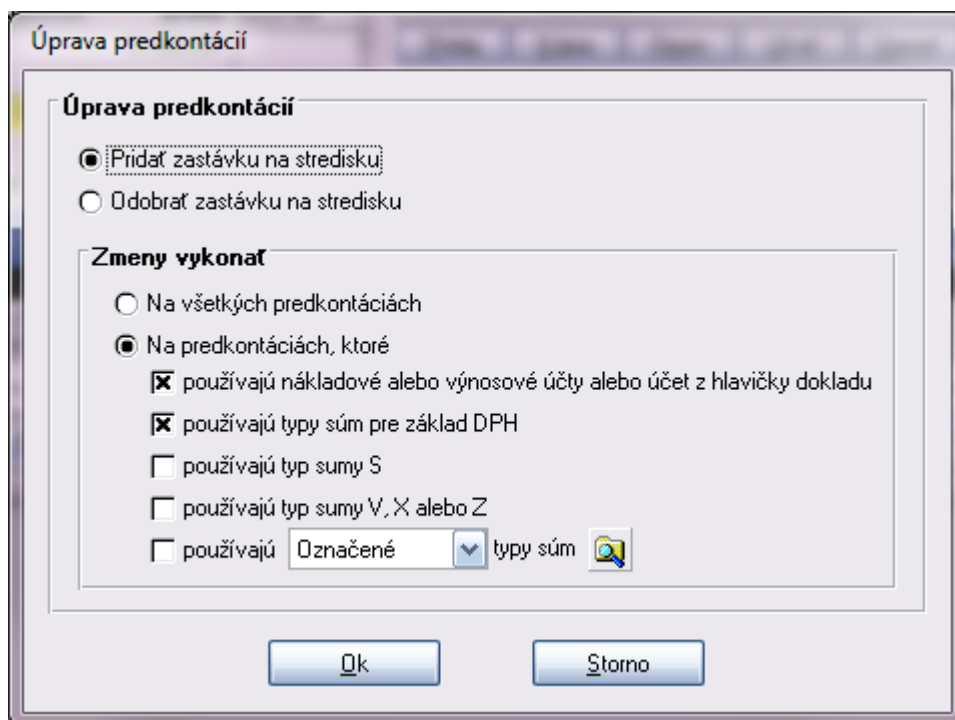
Úprava predkontácií

Úprava predkontácií

Pridať zastávku na stredisku

Odobrať zastávku na stredisku

Zmeny vykonať

Na všetkých predkontáciách

Na predkontáciách, ktoré

používajú nákladové alebo výnosové účty alebo účet z hlavičky dokladu

používajú typy súm pre základ DPH

používajú typ sumy S

používajú typ sumy V, X alebo Z

používajú Označené typy súm

Ok

Storno